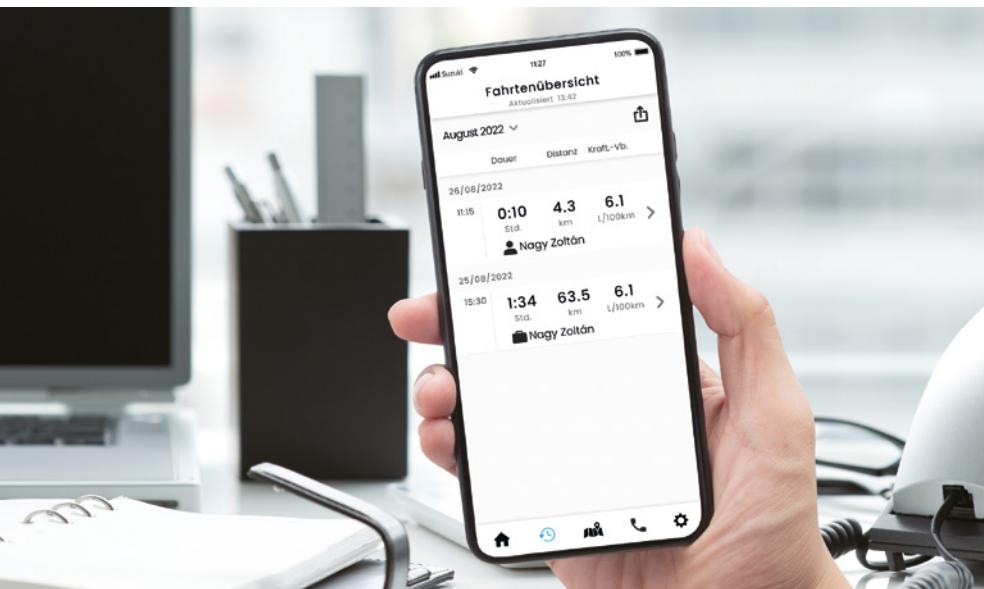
Suzuki 11:27 100%

Fahrtenübersicht
Aktualisiert 13:42

August 2022

Dauer Distanz Kraft.-Vb.

26/08/2022

11:15 0:10 Std. 4.3 km 6.1 L/100km

Nagy Zoltán

25/08/2022

15:30 1:34 Std. 63.5 km 6.1 L/100km

Nagy Zoltán